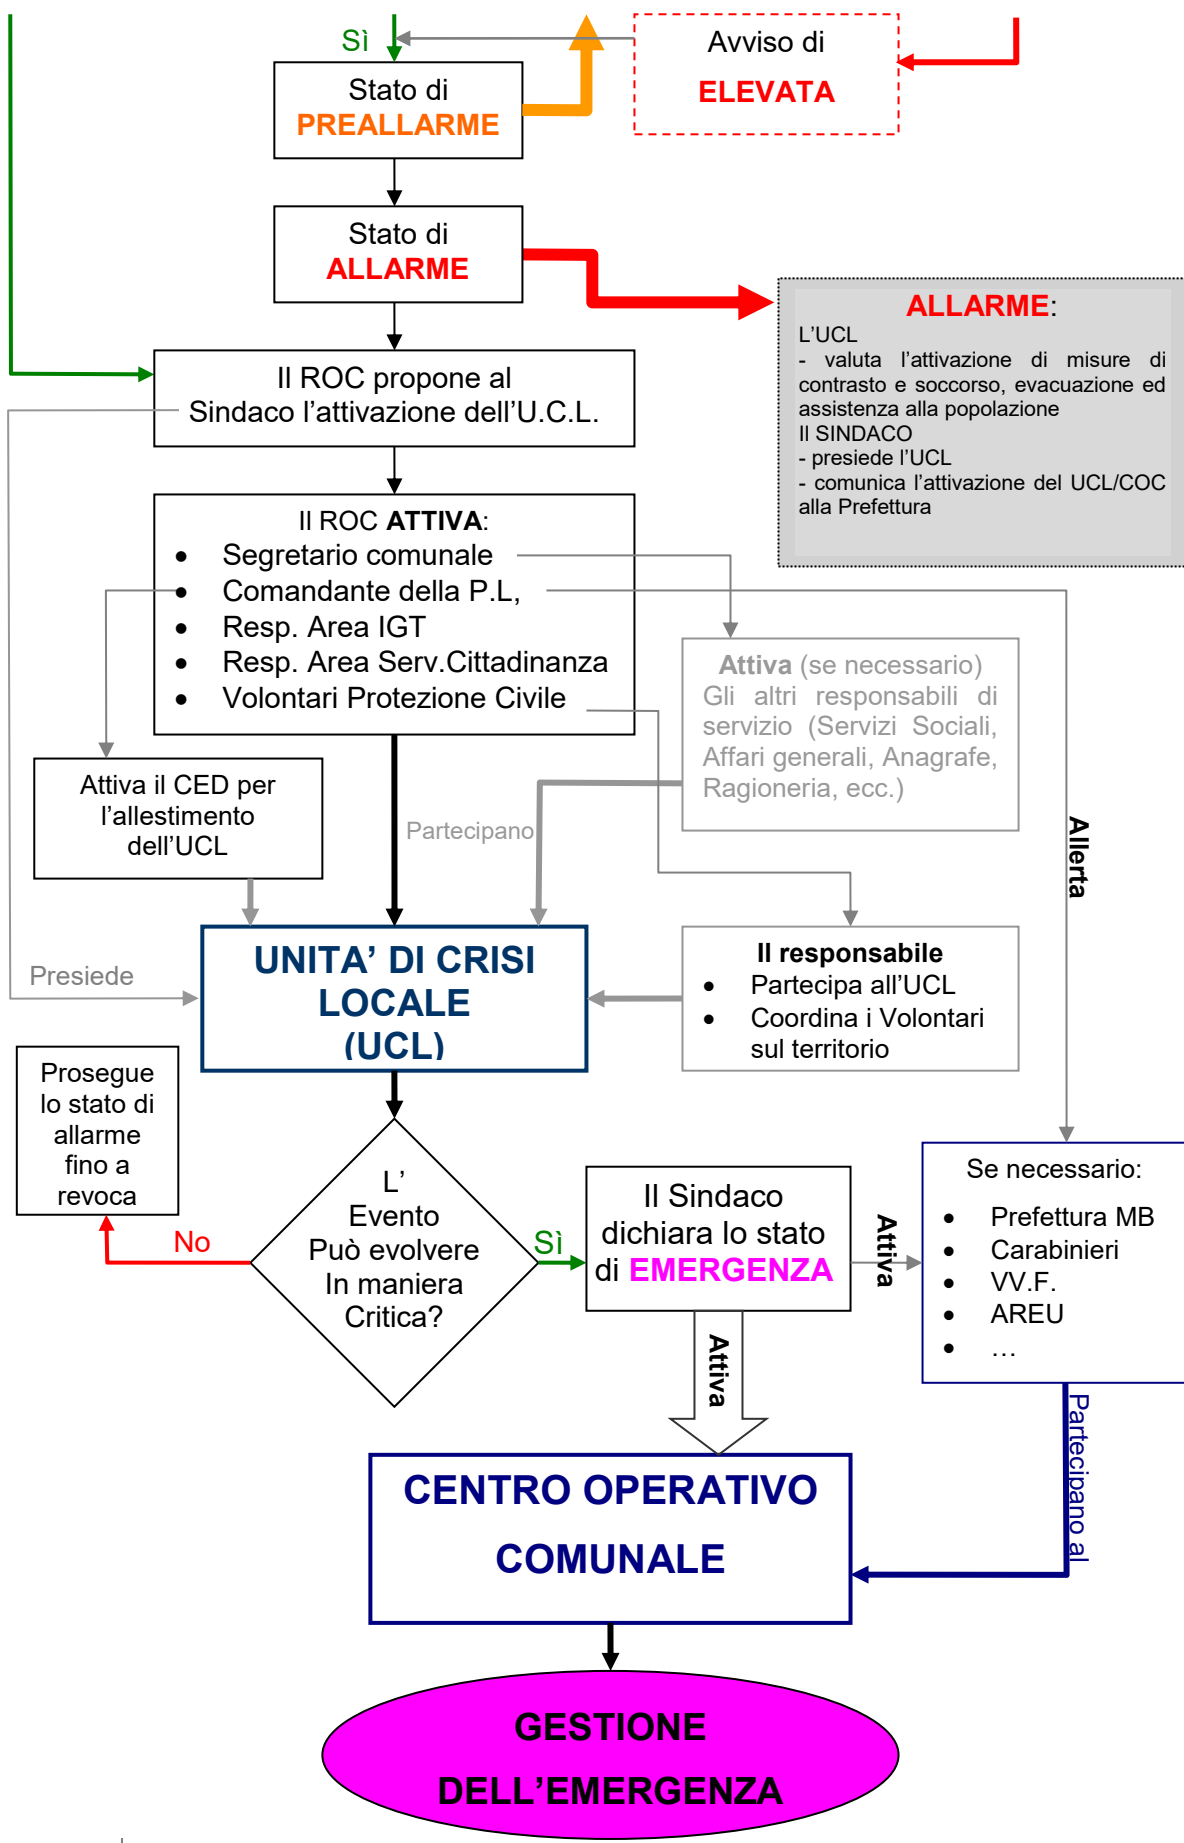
Sì

Stato di
PREALLARME

Avviso di
ELEVATA

Stato di
ALLARME

ALLARME:
L'UCL
- valuta l'attivazione di misure di contrasto e soccorso, evacuazione ed assistenza alla popolazione
Il SINDACO
- presiede l'UCL
- comunica l'attivazione del UCL/COC alla Prefettura

Il ROC propone al Sindaco l'attivazione dell'U.C.L.

Il ROC ATTIVA:
- Segretario comunale
- Comandante della P.L,
- Resp. Area IGT
- Resp. Area Serv.Cittadinanza
- Volontari Protezione Civile

Attiva (se necessario) Gli altri responsabili di servizio (Servizi Sociali, Affari generali, Anagrafe, Ragioneria, ecc.)

Attiva il CED per l'allestimento dell'UCL

Partecipano

Allerta

Presiede

UNITA' DI CRISI LOCALE (UCL)

Il responsabile
- Partecipa all'UCL
- Coordina i Volontari sul territorio

Prosegue lo stato di allarme fino a revoca

No

L' Evento Può evolvere In maniera Critica?

Sì

Il Sindaco dichiara lo stato di EMERGENZA

Attiva

Se necessario:
- Prefettura MB
- Carabinieri
- VV.F.
- AREU
- …

Attiva

Partecipano al

CENTRO OPERATIVO COMUNALE

GESTIONE DELL'EMERGENZA